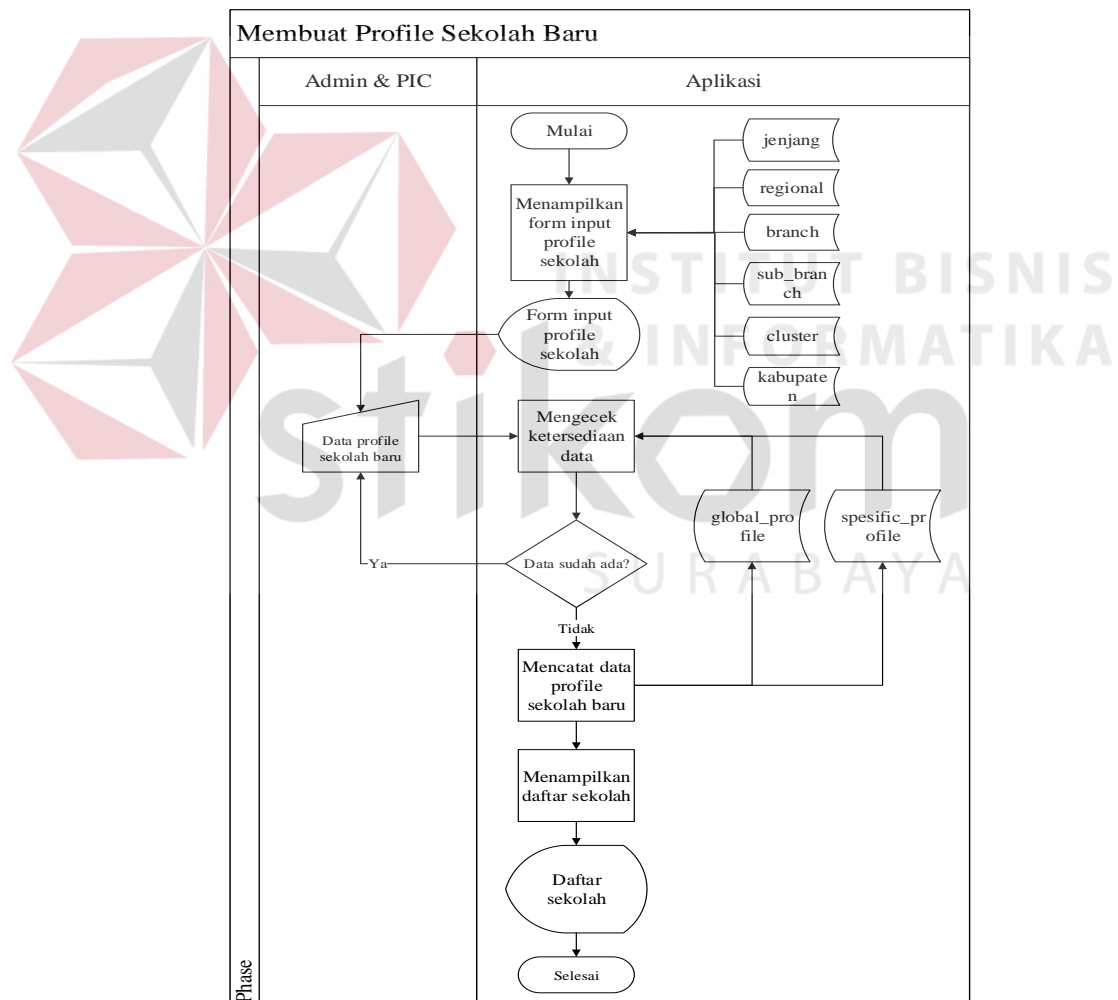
Membuat Profile Sekolah Baru

Admin & PIC

Aplikasi

Mulai

Menampilkan form input profile sekolah

jenjang

regional

branch

sub_bran ch

cluster

kabupate n

INSTITUT BISNIS & INFORMATIKA

stikom

SURABAYA

Form input profile sekolah

Data profile sekolah baru

Mengecek ketersediaan data

global_pro file

spesific_pr ofile

Ya

Data sudah ada?

Tidak

Mencatat data profile sekolah baru

Menampilkan daftar sekolah

Daftar sekolah

Selesai

Phase